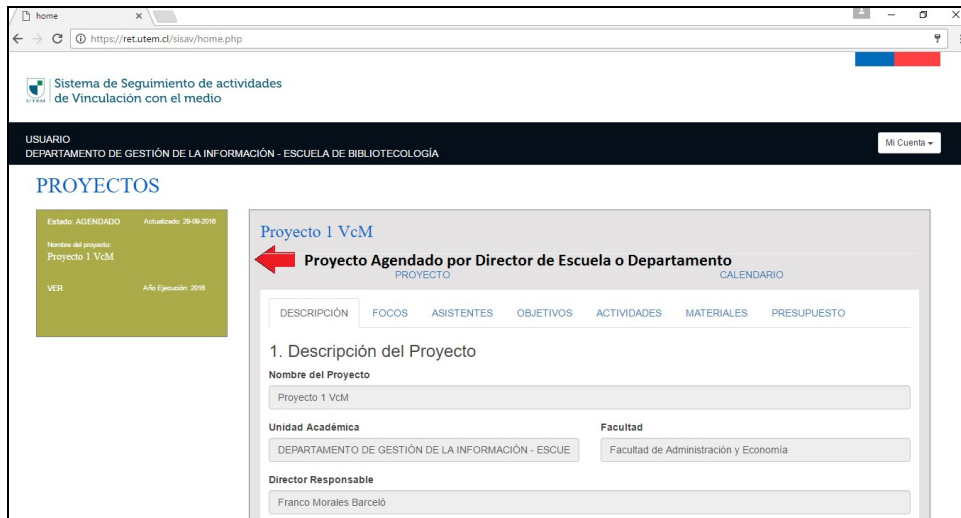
home ×

https://ret.utem.cl/sisav/home.php

UTEM Sistema de Seguimiento de actividades de Vinculación con el medio

USUARIO
DEPARTAMENTO DE GESTIÓN DE LA INFORMACIÓN - ESCUELA DE BIBLIOTECOLOGÍA

Mi Cuenta

PROYECTOS

Estado: AGENDADO Actualizado: 29-09-2016
Nombre del proyecto:
Proyecto 1 VcM
VER Año Ejecución: 2016

Proyecto 1 VcM

Proyecto Agendado por Director de Escuela o Departamento

PROYECTO CALENDARIO

DESCRIPCIÓN FOCOS ASISTENTES OBJETIVOS ACTIVIDADES MATERIALES PRESUPUESTO

1. Descripción del Proyecto

Nombre del Proyecto
Proyecto 1 VcM

Unidad Académica
DEPARTAMENTO DE GESTIÓN DE LA INFORMACIÓN - ESCUE

Facultad
Facultad de Administración y Economía

Director Responsable
Franco Morales Barceló